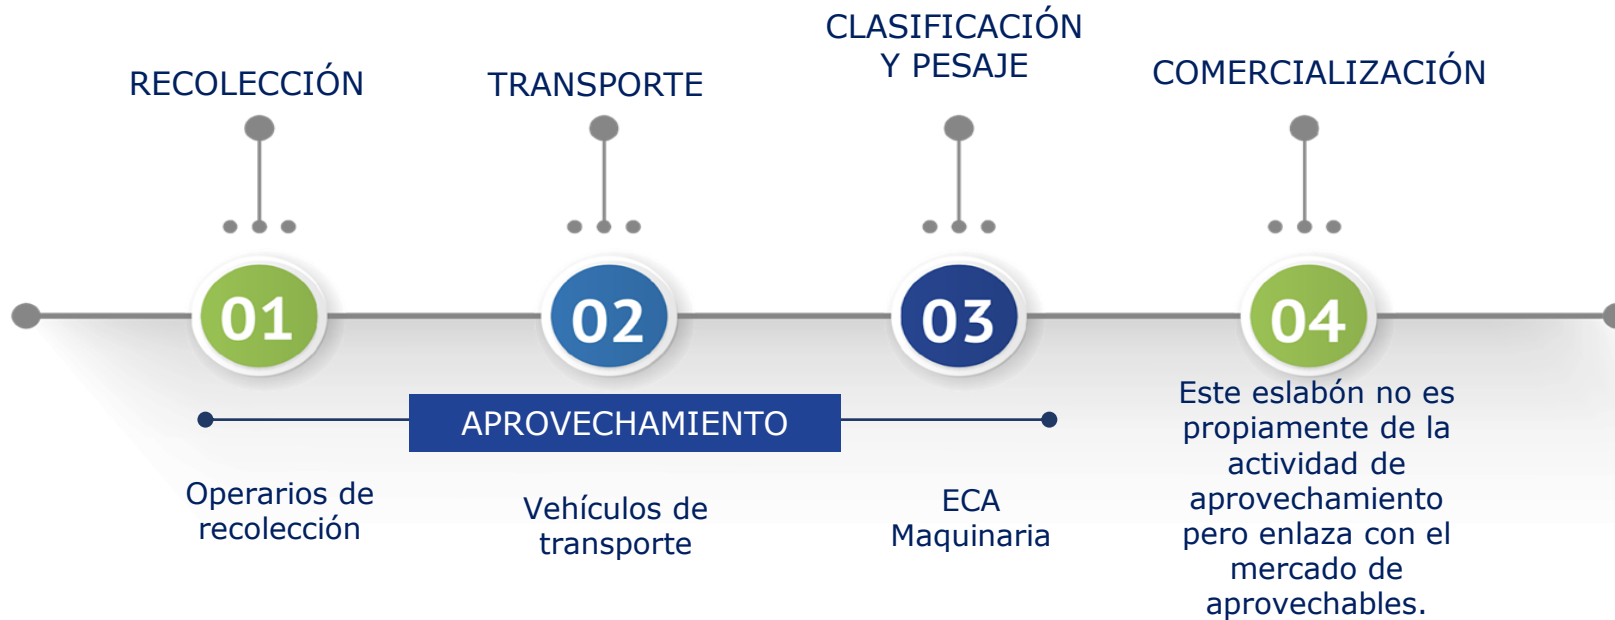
RECOLECCIÓN

TRANSPORTE

CLASIFICACIÓN Y PESAJE

COMERCIALIZACIÓN

01

02

03

04

APROVECHAMIENTO

Operarios de recolección

Vehículos de transporte

ECA Maquinaria

Este eslabón no es propiamente de la actividad de aprovechamiento pero enlaza con el mercado de aprovechables.